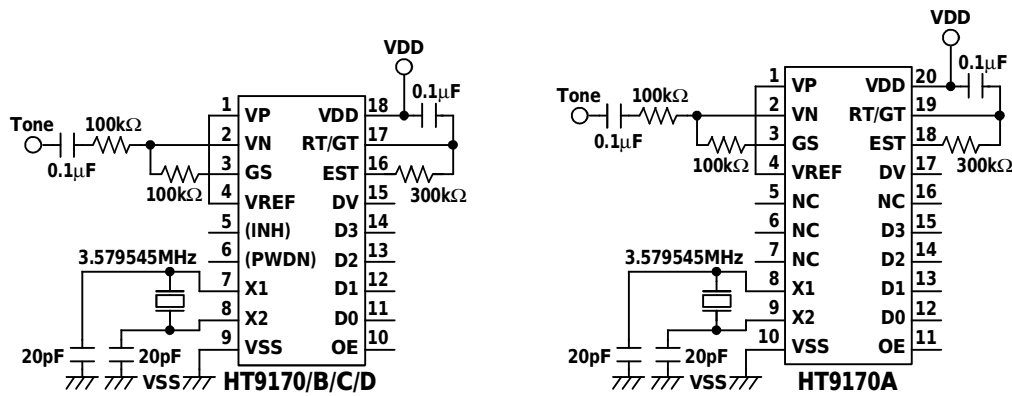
VDD
0.1μF
Tone
100kΩ
0.1μF
100kΩ
300kΩ
3.579545MHz
20pF
20pF
VSS

| | | | |
|---|---|---|---|
| 1 | VP | VDD | 18 |
| 2 | VN | RT/GT | 17 |
| 3 | GS | EST | 16 |
| 4 | VREF | DV | 15 |
| 5 | (INH) | D3 | 14 |
| 6 | (PWDN) | D2 | 13 |
| 7 | X1 | D1 | 12 |
| 8 | X2 | D0 | 11 |
| 9 | VSS | OE | 10 |

HT9170/B/C/D

VDD
0.1μF
Tone
100kΩ
0.1μF
100kΩ
300kΩ
3.579545MHz
20pF
20pF
VSS

| | | | |
|---|---|---|---|
| 1 | VP | VDD | 20 |
| 2 | VN | RT/GT | 19 |
| 3 | GS | EST | 18 |
| 4 | VREF | DV | 17 |
| 5 | NC | NC | 16 |
| 6 | NC | D3 | 15 |
| 7 | NC | D2 | 14 |
| 8 | X1 | D1 | 13 |
| 9 | X2 | D0 | 12 |
| 10 | VSS | OE | 11 |

HT9170A